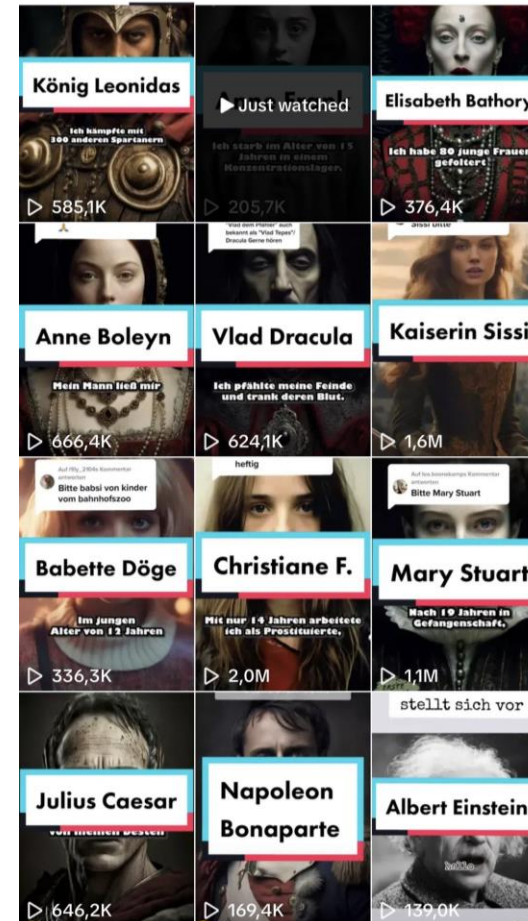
König Leonidas

Ich kämpfte mit 300 anderen Spartanern

▷ 585,1K

Anne Frank

▶ Just watched

Ich starb im Alter von 15 Jahren in einem Konzentrationslager.

▷ 205,7K

Elisabeth Bathory

Ich habe 80 junge Frauen gefoltert

▷ 376,4K

Anne Boleyn

Mein Mann ließ mir

▷ 666,4K

"Vlad dem Pfähler" auch bekannt als "Vlad Tepes"/ Dracula Gerne hören

Vlad Dracula

Ich pfählte meine Feinde und trank deren Blut.

▷ 624,1K

Sissi bitte

Kaiserin Sissi

▷ 1,6M

Auf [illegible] Kommentar antworten

Bitte babsi von kinder vom bahnhofszoo

Babette Döge

Im jungen Alter von 12 Jahren

▷ 336,3K

heftig

Christiane F.

Mit nur 14 Jahren arbeitete ich als Prostituierte.

▷ 2,0M

Auf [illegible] Kommentar antworten

Bitte Mary Stuart

Mary Stuart

Nach 19 Jahren in Gefangenschaft.

▷ 1,1M

Julius Caesar

von meinen besten

▷ 646,2K

Napoleon Bonaparte

▷ 169,4K

stellt sich vor

Albert Einstein

▷ 139,0K